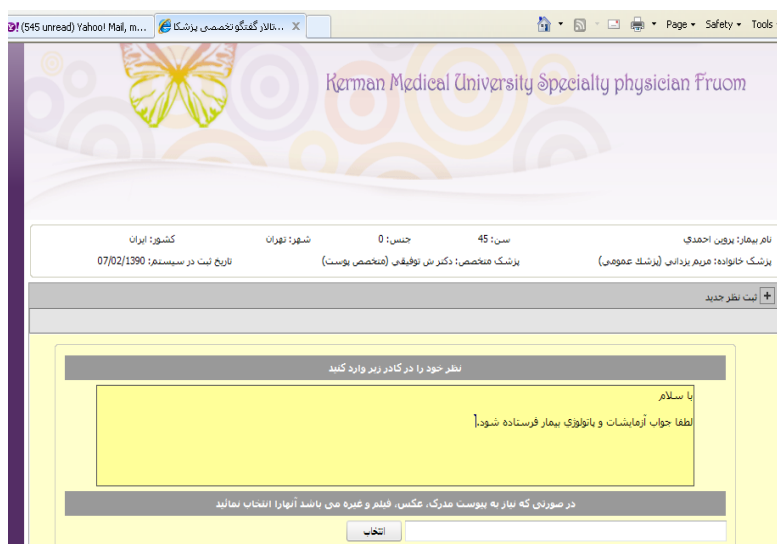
(545 unread) Yahoo! Mail, m... | ...تالار گفتگو تخصصی پزشکا X

Page ▾ Safety ▾ Tools

Kerman Medical University Specialty physician Fruom

نام بیمار: پروین احمدی سن: 45 جنس: 0 شهر: تهران کشور: ایران

پزشک خانواده: مریم یزدانی (پزشک عمومی) پزشک متخصص: دکتر ش توفیقی (متخصص پوست) تاریخ ثبت در سیستم: 07/02/1390

+ ثبت نظر جدید

نظر خود را در کادر زیر وارد کنید

با سلام

لطفا جواب آزمایشات و پاتولوژی بیمار فرستاده شود.

در صورتی که نیاز به پیوست مدرک، عکس، فیلم و غیره می باشد آنهارا انتخاب نمائید

انتخاب